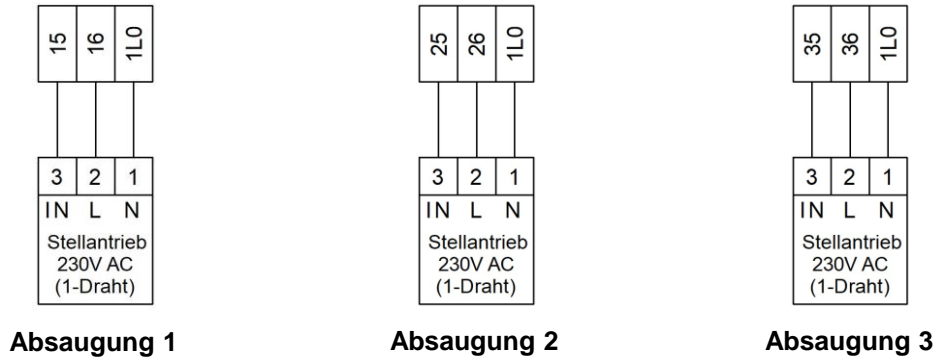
15 16 1L0

3 2 1
IN L N
Stellantrieb 230V AC (1-Draht)

Absaugung 1

25 26 1L0

3 2 1
IN L N
Stellantrieb 230V AC (1-Draht)

Absaugung 2

35 36 1L0

3 2 1
IN L N
Stellantrieb 230V AC (1-Draht)

Absaugung 3